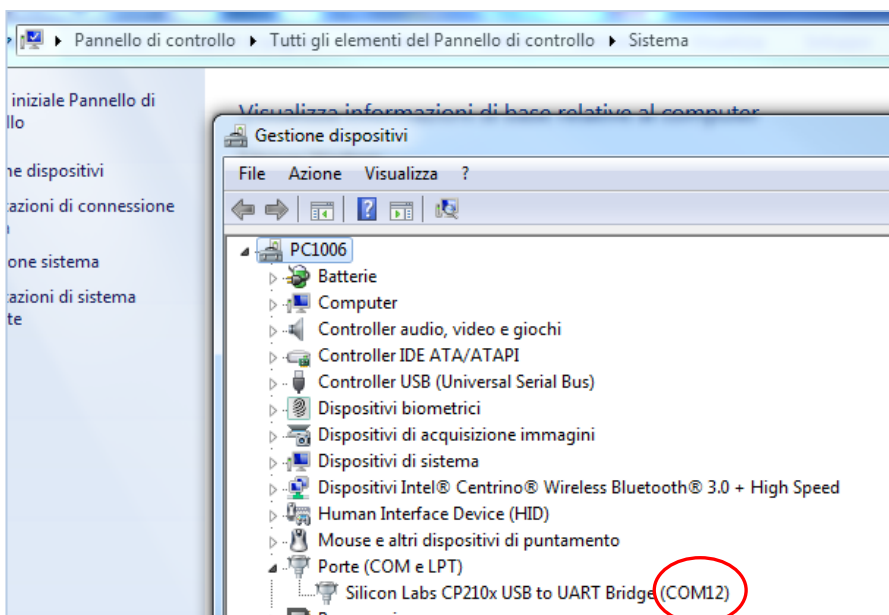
▸ Pannello di controllo ▸ Tutti gli elementi del Pannello di controllo ▸ Sistema

iniziale Pannello di
llo

ne dispositivi
azioni di connessione

one sistema
azioni di sistema
te

Visualizza informazioni di base relative al computer

Gestione dispositivi

File Azione Visualizza ?

PC1006
Batterie
Computer
Controller audio, video e giochi
Controller IDE ATA/ATAPI
Controller USB (Universal Serial Bus)
Dispositivi biometrici
Dispositivi di acquisizione immagini
Dispositivi di sistema
Dispositivi Intel® Centrino® Wireless Bluetooth® 3.0 + High Speed
Human Interface Device (HID)
Mouse e altri dispositivi di puntamento
Porte (COM e LPT)
Silicon Labs CP210x USB to UART Bridge (COM12)
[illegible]